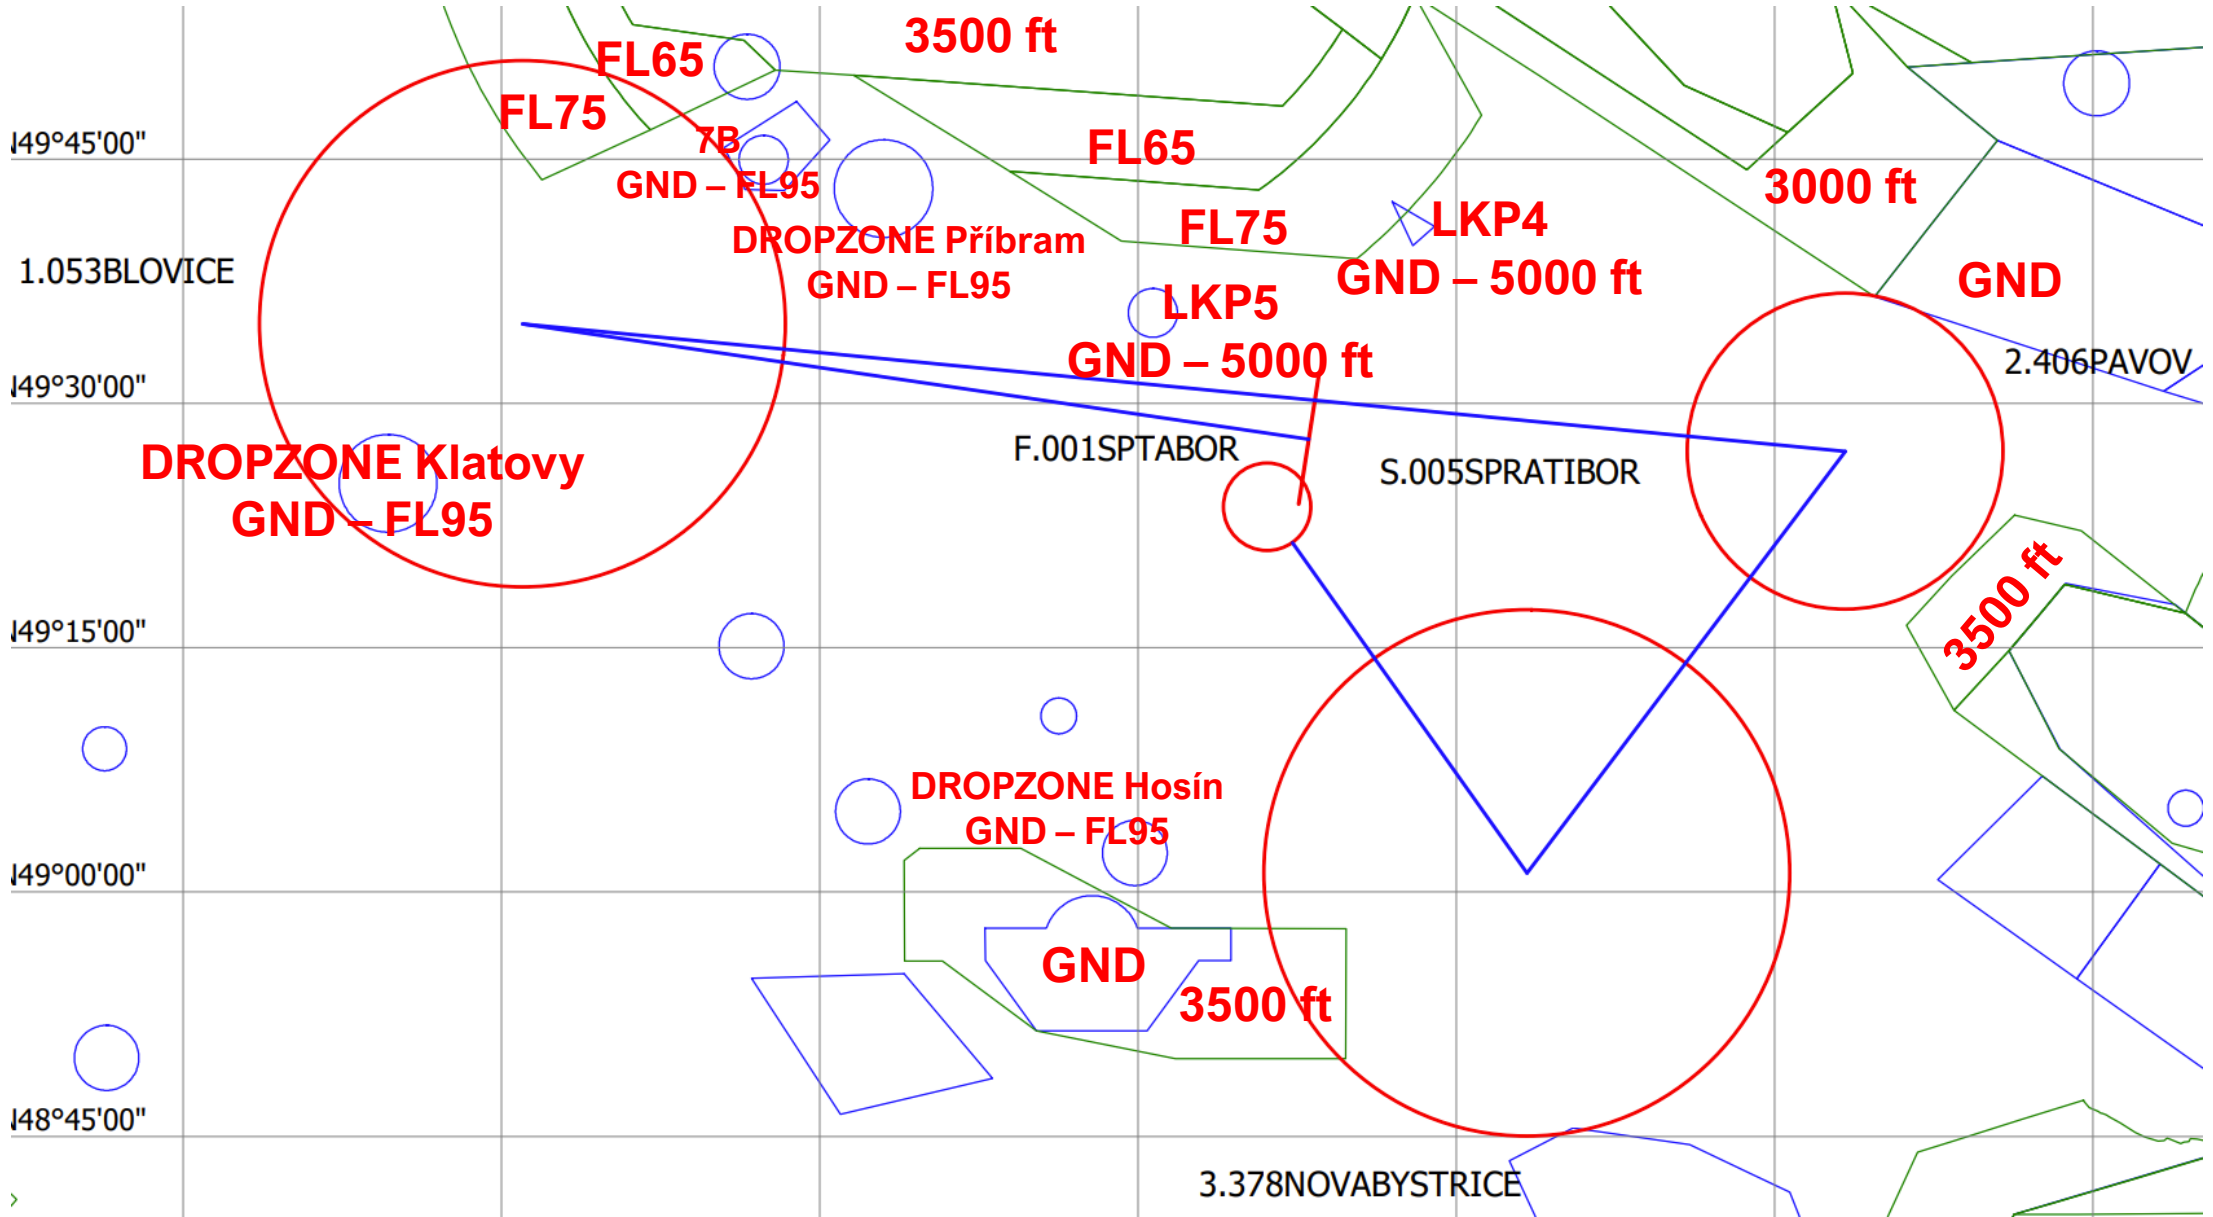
3500 ft
FL65
FL75
7B
GND – FL95
FL65
3000 ft
N49°45'00"
DROPZONE Příbram
GND – FL95
FL75
LKP4
GND – 5000 ft
GND
1.053BLOVICE
LKP5
GND – 5000 ft
2.406PAVOV
N49°30'00"
F.001SPTABOR
S.005SPRATIBOR
DROPZONE Klatovy
GND – FL95
3500 ft
N49°15'00"
DROPZONE Hosín
GND – FL95
N49°00'00"
GND
3500 ft
N48°45'00"
3.378NOVABYSTRICE